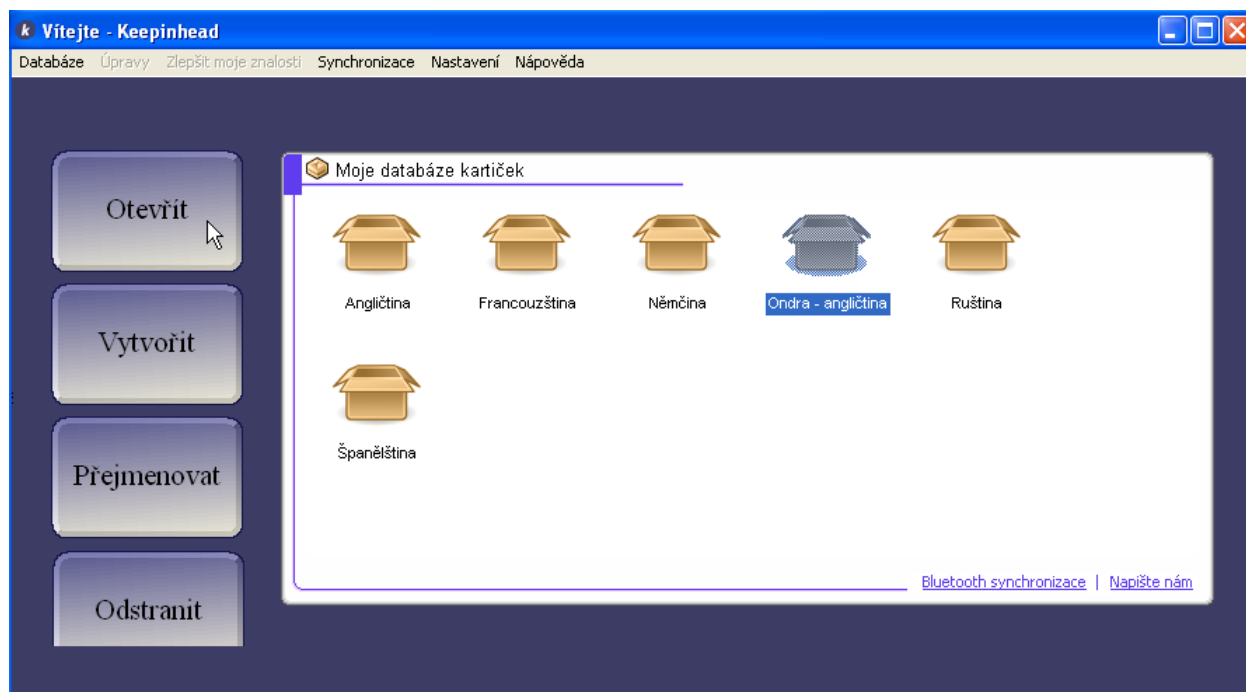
Vítejte - Keepinhead

Databáze Úpravy Zlepšit moje znalosti Synchronizace Nastavení Nápověda

Otevřít

Vytvořit

Přejmenovat

Odstranit

Moje databáze kartiček

Angličtina

Francouzština

Němčina

Ondra - angličtina

Ruština

Španělština

Bluetooth synchronizace | Napište nám